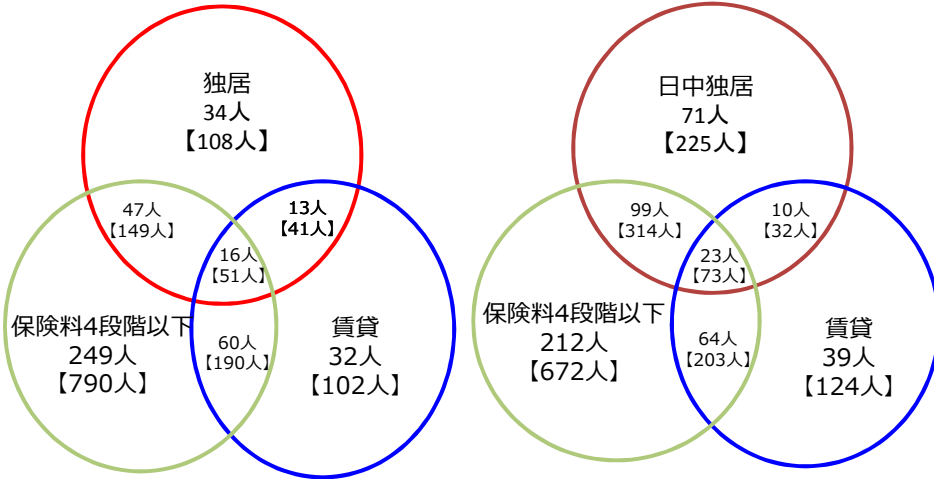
独居
34人
【108人】

47人
【149人】

13人
【41人】

16人
【51人】

保険料4段階以下
249人
【790人】

60人
【190人】

賃貸
32人
【102人】

日中独居
71人
【225人】

99人
【314人】

10人
【32人】

23人
【73人】

保険料4段階以下
212人
【672人】

64人
【203人】

賃貸
39人
【124人】